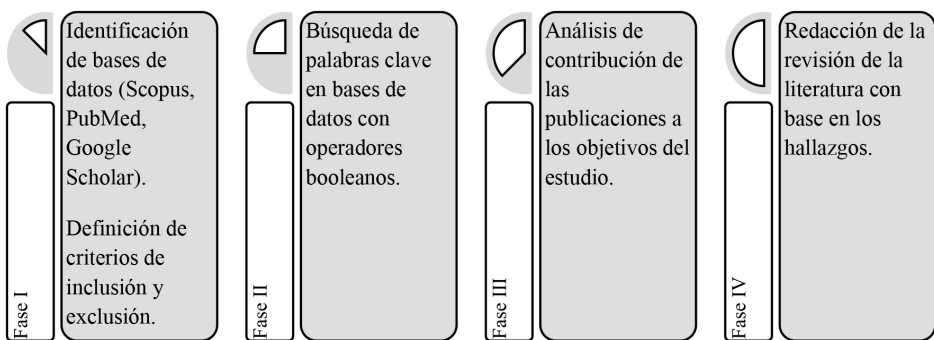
Fase I

Identificación de bases de datos (Scopus, PubMed, Google Scholar).

Definición de criterios de inclusión y exclusión.

Fase II

Búsqueda de palabras clave en bases de datos con operadores booleanos.

Fase III

Análisis de contribución de las publicaciones a los objetivos del estudio.

Fase IV

Redacción de la revisión de la literatura con base en los hallazgos.